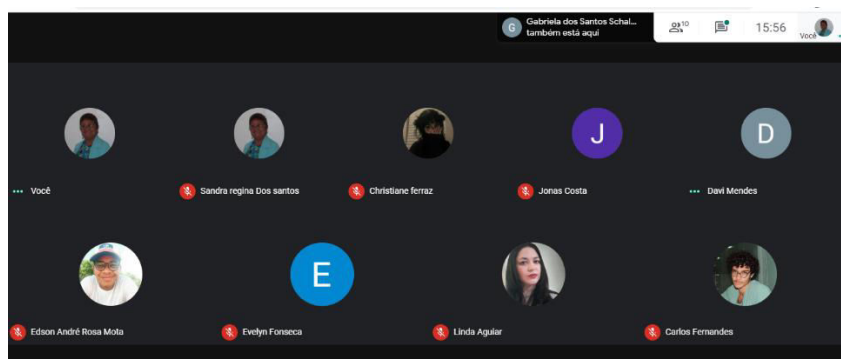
G Gabriela dos Santos Schal...
também está aqui

10

15:56

Você

Você

Sandra regina Dos santos

Christiane ferraz

J

Jonas Costa

D

Davi Mendes

Edson André Rosa Mota

E

Evelyn Fonseca

Linda Aguiar

Carlos Fernandes